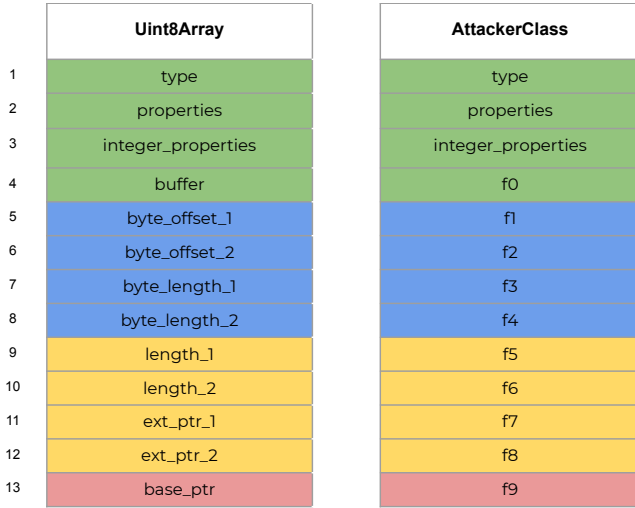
| | Uint8Array | AttackerClass |
|---|---|---|
| 1 | type | type |
| 2 | properties | properties |
| 3 | integer_properties | integer_properties |
| 4 | buffer | f0 |
| 5 | byte_offset_1 | f1 |
| 6 | byte_offset_2 | f2 |
| 7 | byte_length_1 | f3 |
| 8 | byte_length_2 | f4 |
| 9 | length_1 | f5 |
| 10 | length_2 | f6 |
| 11 | ext_ptr_1 | f7 |
| 12 | ext_ptr_2 | f8 |
| 13 | base_ptr | f9 |